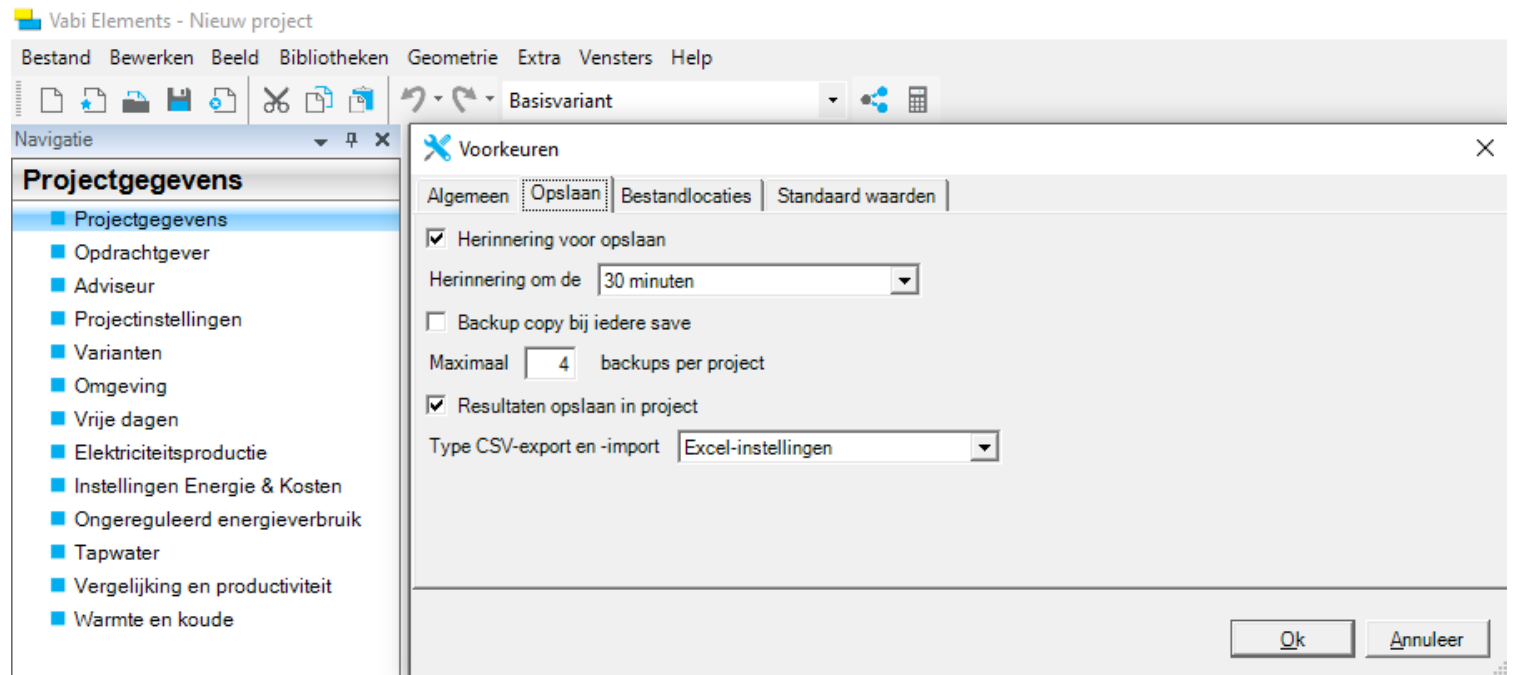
Vabi Elements - Nieuw project

Bestand Bewerken Beeld Bibliotheken Geometrie Extra Vensters Help

Basisvariant

Navigatie

Projectgegevens

Projectgegevens
Opdrachtgever
Adviseur
Projectinstellingen
Varianten
Omgeving
Vrije dagen
Elektriciteitsproductie
Instellingen Energie & Kosten
Ongereguleerd energieverbruik
Tapwater
Vergelijking en productiviteit
Warmte en koude

Voorkeuren

Algemeen | Opslaan | Bestandlocaties | Standaard waarden

Herinnering voor opslaan

Herinnering om de 30 minuten

Backup copy bij iedere save

Maximaal 4 backups per project

Resultaten opslaan in project

Type CSV-export en -import Excel-instellingen

Ok Annuleer